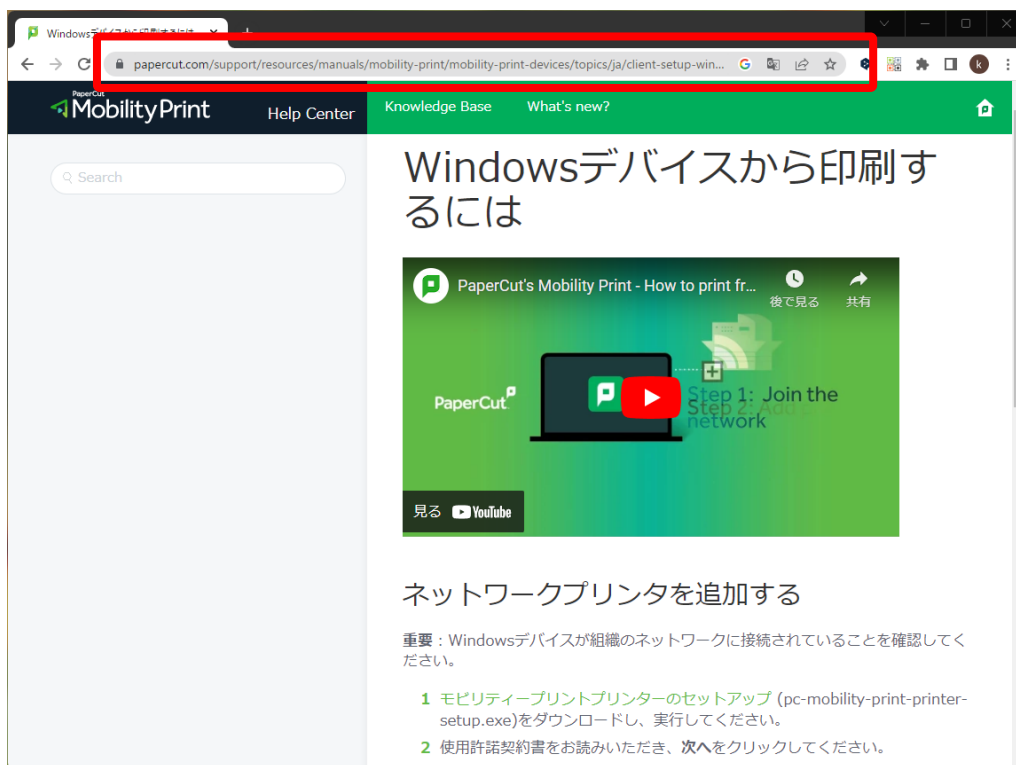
Windowsデバイスから印刷するには

papercut.com/support/resources/manuals/mobility-print/mobility-print-devices/topics/ja/client-setup-win...

k

PaperCut MobilityPrint

Help Center

Knowledge Base

What's new?

Search

Windowsデバイスから印刷するには

PaperCut's Mobility Print - How to print fr...

後で見る

共有

PaperCut

Step 1: Join the network

Step 2: Add

見る YouTube

ネットワークプリンタを追加する

**重要**：Windowsデバイスが組織のネットワークに接続されていることを確認してください。

1 モビリティープリントプリンターのセットアップ (pc-mobility-print-printer-setup.exe)をダウンロードし、実行してください。

2 使用許諾契約書をお読みいただき、**次へ**をクリックしてください。